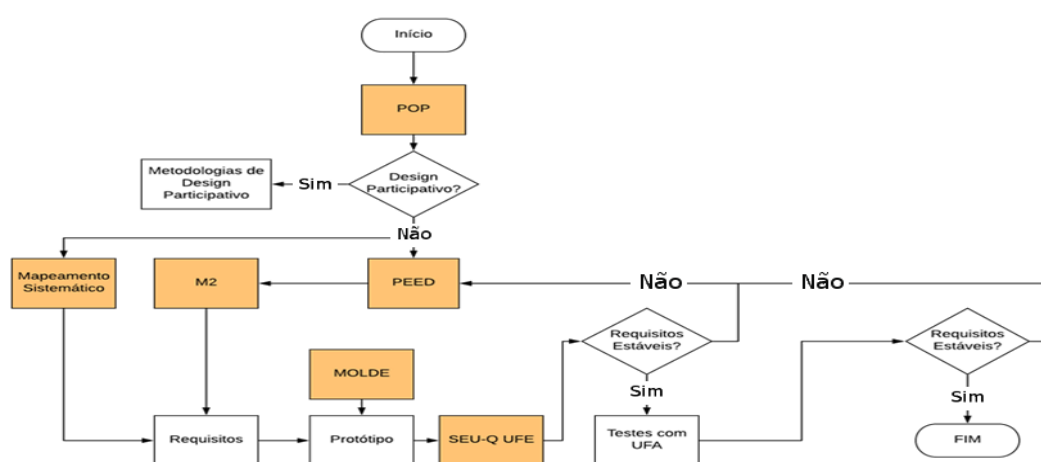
Início

POP

Metodologias de Design Participativo

Sim

Design Participativo?

Não

Mapeamento Sistemático

M2

PEED

Não

Não

Requisitos Estáveis?

Requisitos Estáveis?

MOLDE

Sim

Sim

Requisitos

Protótipo

SEU-Q UFE

Testes com UFA

FIM